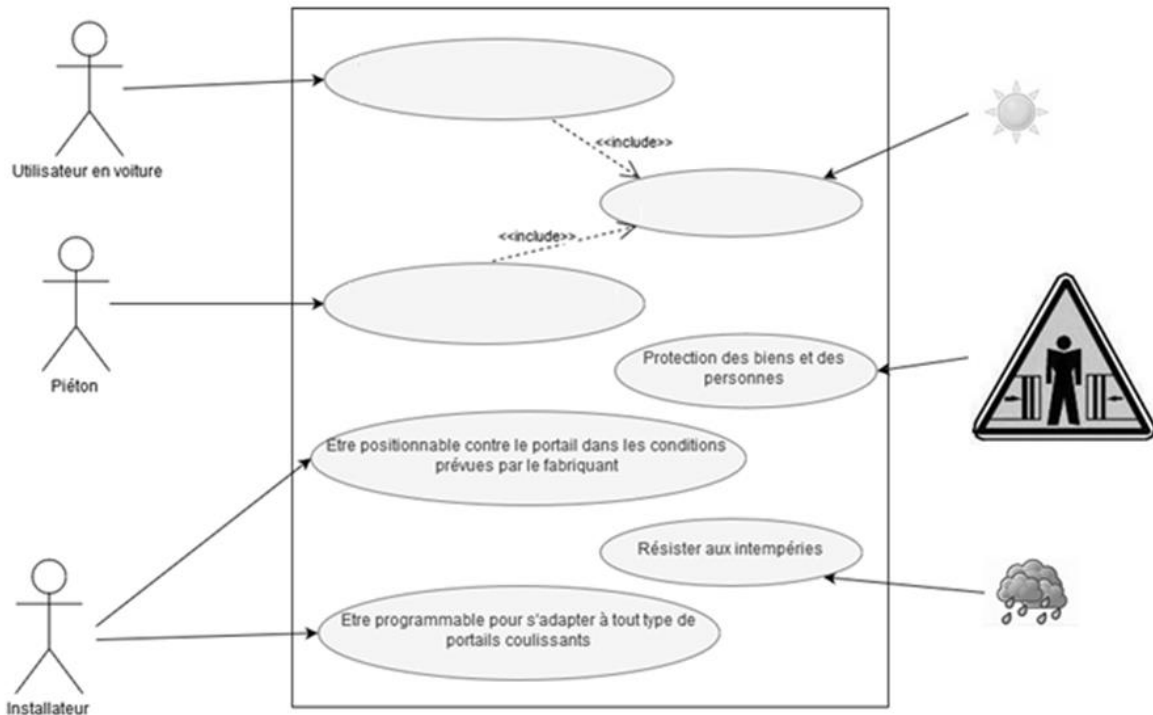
Utilisateur en voiture

<<include>>

<<include>>

Piéton

Protection des biens et des personnes

Etre positionnable contre le portail dans les conditions prévues par le fabriquant

Résister aux intempéries

Etre programmable pour s'adapter à tout type de portails coulissants

Installateur